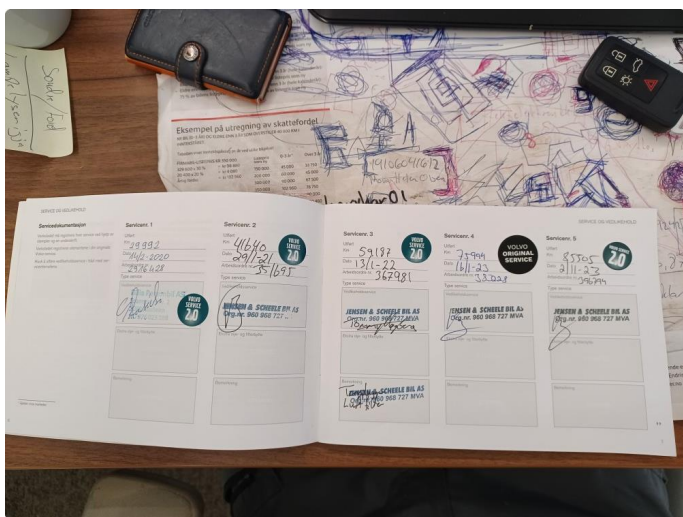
Sendes/Fold
Eksempel på utregning av skattefordel
SERVICE OG VEDLIKEHOLD
Servicedokumentasjon
Servicenr. 1
Utført
Km 29992
Dato 11/2-2020
Arbeidsordre 2976428
Type service
VOLVO SERVICE 2.0
Ekstra her og tilbehør
Bemerkning
Servicenr. 2
Utført
Km 41640
Dato 29/1-21
Arbeidsordre 3516951
VOLVO SERVICE 2.0
Type service
JENSEN & SCHEELE BIL AS
Org. nr. 960 968 727 MVA
Ekstra her og tilbehør
Bemerkning
Servicenr. 3
Utført
Km 59187
Dato 13/1-22
Arbeidsordre 367981
VOLVO SERVICE 2.0
Type service
JENSEN & SCHEELE BIL AS
Org. nr. 960 968 727 MVA
Ekstra her og tilbehør
Bemerkning
JENSEN & SCHEELE BIL AS
Org. nr. 960 968 727 MVA
Servicenr. 4
Utført
Km 75944
Dato 16/1-23
Arbeidsordre 393028
VOLVO ORIGINAL SERVICE
Type service
JENSEN & SCHEELE BIL AS
Org. nr. 960 968 727 MVA
Ekstra her og tilbehør
Bemerkning
Servicenr. 5
Utført
Km 85505
Dato 2/11-23
Arbeidsordre 396774
VOLVO SERVICE 2.0
Type service
JENSEN & SCHEELE BIL AS
Org. nr. 960 968 727 MVA
Ekstra her og tilbehør
Bemerkning